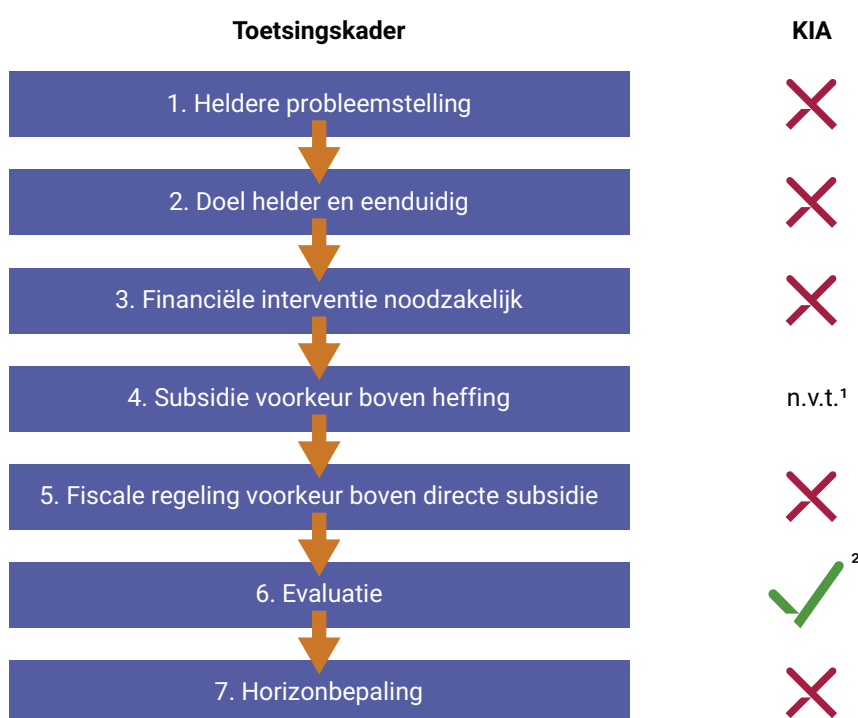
Toetsingskader

KIA

1. Heldere probleemstelling

2. Doel helder en eenduidig

3. Financiële interventie noodzakelijk

4. Subsidie voorkeur boven heffing

n.v.t.$^1$

5. Fiscale regeling voorkeur boven directe subsidie

6. Evaluatie

$^2$

7. Horizonbepaling